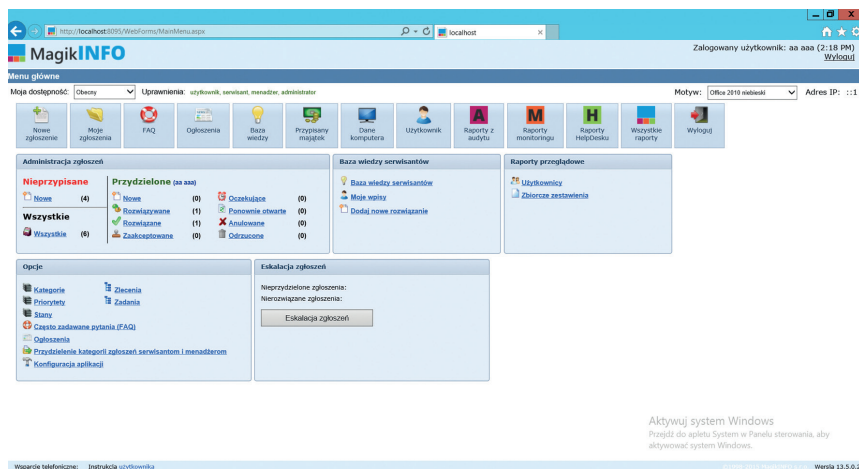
http://localhost:8095/WebForms/MainMenu.aspx
localhost

MagikINFO

Zalogowany użytkownik: aa aaa (2:18 PM)
Wyloguj

Menu główne

Moja dostępność: Obecny
Uprawnienia: użytkownik, serwisant, menadżer, administrator
Motyw: Office 2010 niebieski
Adres IP: ::1

Nowe zgłoszenie | Moje zgłoszenia | FAQ | Ogłoszenia | Baza wiedzy | Przypisany majątek | Dane komputera | Użytkownik | Raporty z audytu | Raporty monitoringu | Raporty HelpDesku | Wszystkie raporty | Wyloguj

Administracja zgłoszeń

Nieprzypisane
Nowe (4)

Wszystkie
Wszystkie (6)

Przydzielone (aa aaa)
Nowe (0)
Rozwiązywane (1)
Rozwiązane (1)
Zaakceptowane (0)
Oczekujące (0)
Ponownie otwarte (0)
Anulowane (0)
Odrzucone (0)

Baza wiedzy serwisantów
Baza wiedzy serwisantów
Moje wpisy
Dodaj nowe rozwiązanie

Raporty przeglądowe
Użytkownicy
Zbiorcze zestawienia

Opcje
Kategorie
Zlecenia
Priorytety
Zadania
Stany
Często zadawane pytania (FAQ)
Ogłoszenia
Przydzielenie kategorii zgłoszeń serwisantom i menadżerom
Konfiguracja aplikacji

Eskalacja zgłoszeń
Nieprzydzielone zgłoszenia:
Nierozwiązane zgłoszenia:
Eskalacja zgłoszeń

Aktywuj system Windows
Przejdź do apletu System w Panelu sterowania, aby aktywować system Windows.

Wsparcie telefoniczne: Instrukcja użytkownika
Wersja 13.5.0.1